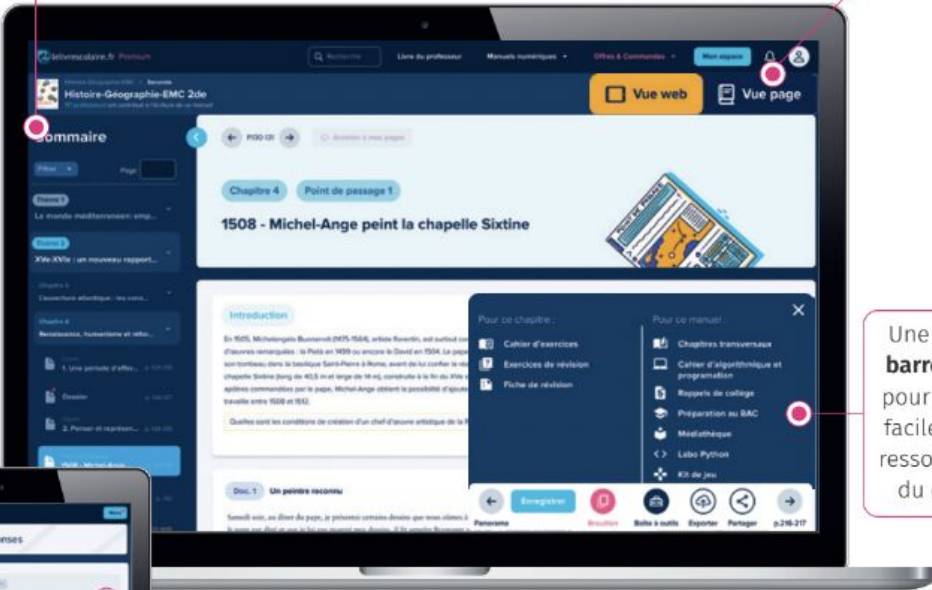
lelivrescolaire.fr Premium

Recherche

Livre du professeur

Manuels numériques

Offres & Commandes

Mon espace

Histoire-Géographie-EMC 2de

Vue web

Vue page

Sommaire

Filtrer

Page

Thème 1

Le monde méditerranéen: emp...

Thème 2

XVe-XVIe : un nouveau rapport...

Chapitre 3

L'ouverture atlantique : les cons...

Chapitre 4

Renaissance, humanisme et réfo...

1. Une période d'effer...

Dossier

2. Penser et représen...

1508 - Michel-Ange...

Chapitre 4

Point de passage 1

1508 - Michel-Ange peint la chapelle Sixtine

Introduction

Quelles sont les conditions de création d'un chef-d'œuvre artistique de la Renaissance ?

Doc. 1 Un peintre reconnu

Pour ce chapitre :

Cahier d'exercices

Exercices de révision

Fiche de révision

Pour ce manuel :

Chapitres transversaux

Cahier d'algorithmique et programmation

Rappels de collège

Préparation au BAC

Médiathèque

Labo Python

Kit de jeu

Enregistrer

Panorama

Brouillon

Boîte à outils

Exporter

Partager

p.216-217

Une
barre
pour
facile
resso
du

onses